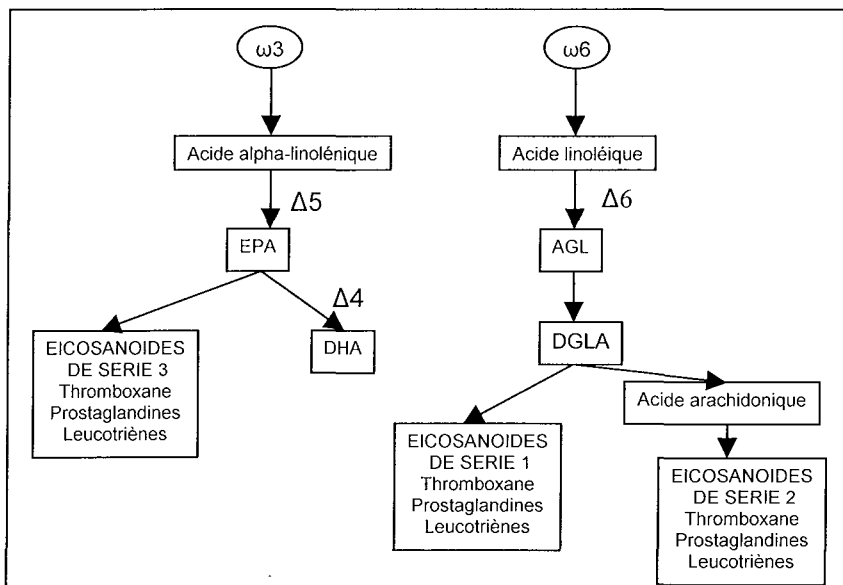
$\omega3$

Acide alpha-linolénique

$\Delta5$

EPA

$\Delta4$

EICOSANOIDES DE SERIE 3
Thromboxane
Prostaglandines
Leucotriènes

DHA

$\omega6$

Acide linoléique

$\Delta6$

AGL

DGLA

EICOSANOIDES DE SERIE 1
Thromboxane
Prostaglandines
Leucotriènes

Acide arachidonique

EICOSANOIDES DE SERIE 2
Thromboxane
Prostaglandines
Leucotriènes